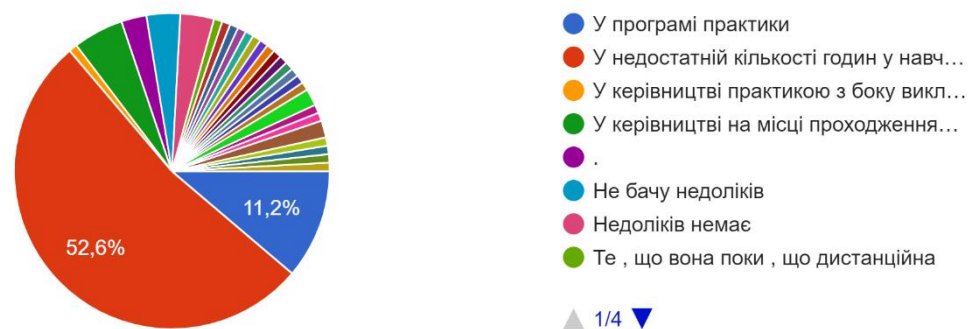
11,2%

52,6%

У програмі практики
У недостатній кількості годин у навч…
У керівництві практикою з боку викл…
У керівництві на місці проходження…
.
Не бачу недоліків
Недоліків немає
Те , що вона поки , що дистанційна

1/4